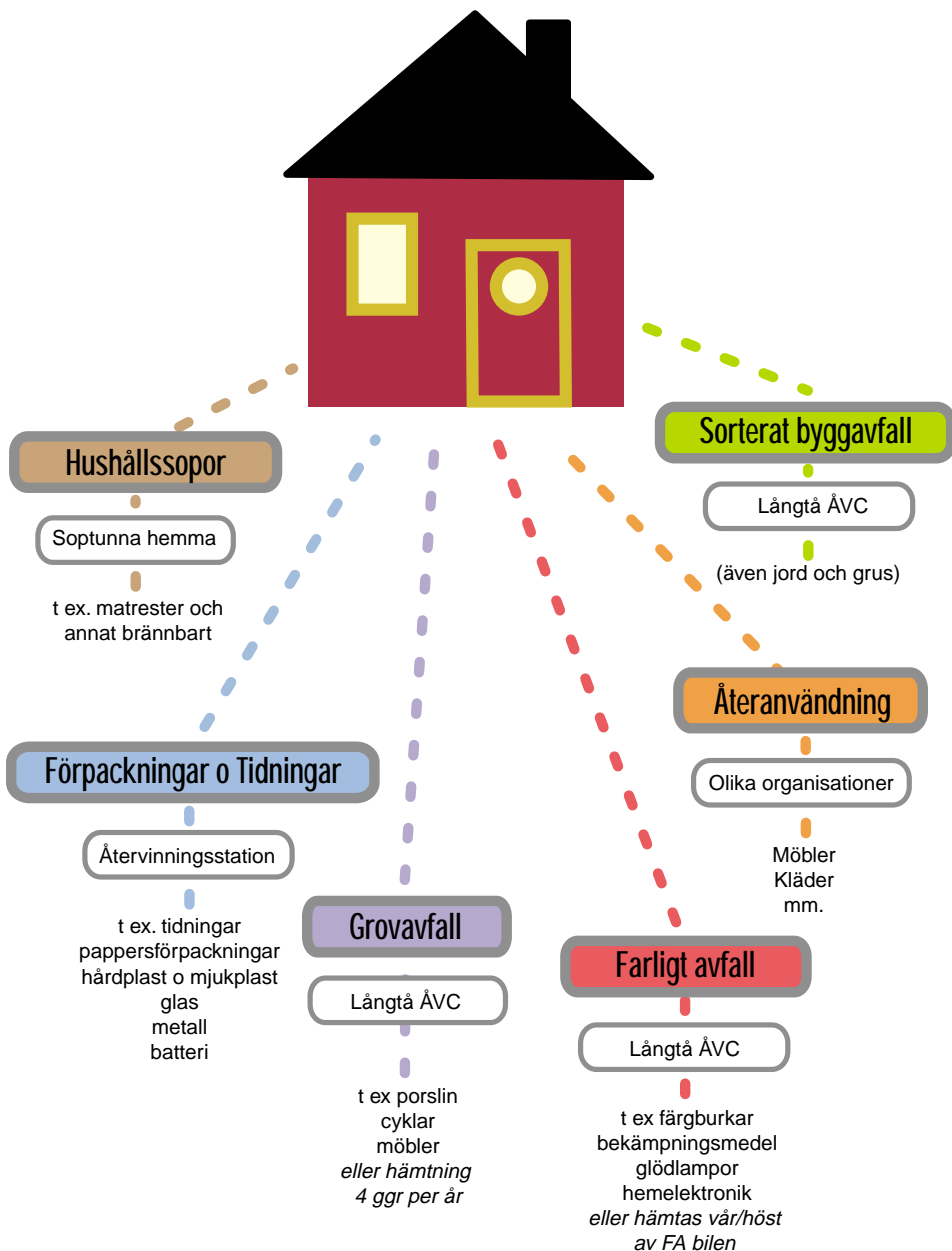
Sorterat byggavfall

Långtå ÅVC

(även jord och grus)

Hushållssopor

Soptunna hemma

t ex. matrester och annat brännbart

Återanvändning

Olika organisationer

Möbler
Kläder
mm.

Förpackningar o Tidningar

Återvinningsstation

t ex. tidningar
pappersförpackningar
hårdplast o mjukplast
glas
metall
batteri

Grovavfall

Långtå ÅVC

t ex porslin
cyklar
möbler
*eller hämtning 4 ggr per år*

Farligt avfall

Långtå ÅVC

t ex färgburkar
bekämpningsmedel
glödlampor
hemelektronik
*eller hämtas vår/höst av FA bilen*